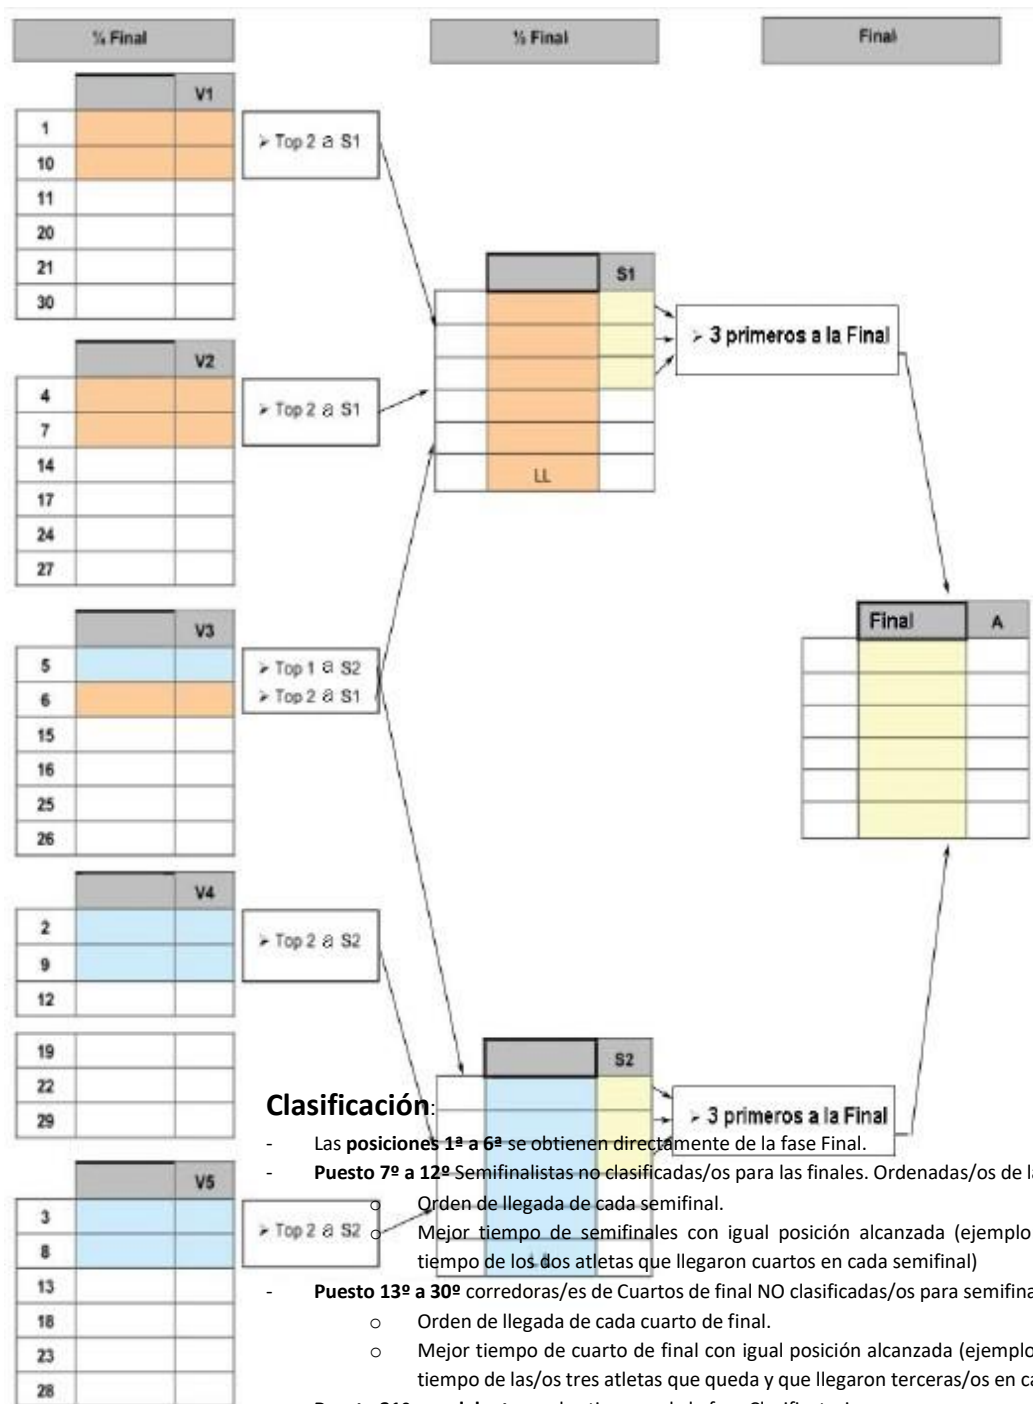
¼ Final

½ Final

Final

| | V1 |
|---|---|
| 1 | |
| 10 | |
| 11 | |
| 20 | |
| 21 | |
| 30 | |

➢ Top 2 a S1

| | V2 |
|---|---|
| 4 | |
| 7 | |
| 14 | |
| 17 | |
| 24 | |
| 27 | |

➢ Top 2 a S1

| | V3 |
|---|---|
| 5 | |
| 6 | |
| 15 | |
| 16 | |
| 25 | |
| 26 | |

➢ Top 1 a S2
➢ Top 2 a S1

| | V4 |
|---|---|
| 2 | |
| 9 | |
| 12 | |
| 19 | |
| 22 | |
| 29 | |

➢ Top 2 a S2

| | V5 |
|---|---|
| 3 | |
| 8 | |
| 13 | |
| 18 | |
| 23 | |
| 28 | |

➢ Top 2 a S2

| | S1 |
|---|---|
| | |
| | |
| | |
| | |
| | |
| LL | |

➢ 3 primeros a la Final

| Final | A |
|---|---|
| | |
| | |
| | |
| | |
| | |
| | |

| | S2 |
|---|---|

➢ 3 primeros a la Final

Clasificación:
- Las posiciones 1ª a 6ª se obtienen directamente de la fase Final.
- Puesto 7º a 12º Semifinalistas no clasificadas/os para las finales. Ordenadas/os de la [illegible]
  o Orden de llegada de cada semifinal.
  o Mejor tiempo de semifinales con igual posición alcanzada (ejemplo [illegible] tiempo de los dos atletas que llegaron cuartos en cada semifinal)
- Puesto 13º a 30º corredoras/es de Cuartos de final NO clasificadas/os para semifina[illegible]
  o Orden de llegada de cada cuarto de final.
  o Mejor tiempo de cuarto de final con igual posición alcanzada (ejemplo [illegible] tiempo de las/os tres atletas que queda y que llegaron terceras/os en c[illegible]